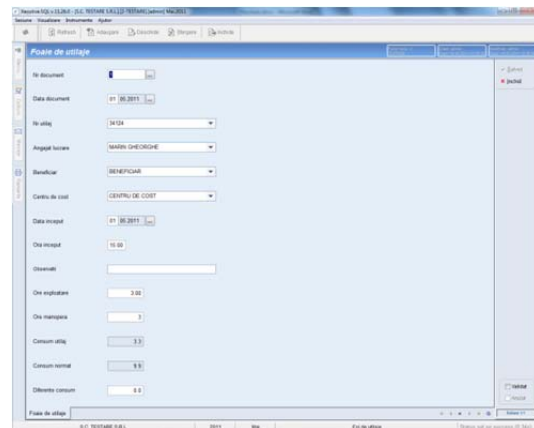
Sesiune Vizualizare Instrumente Ajutor

Refresh Adaugare Deschidere Stergere Activitate

Foaie de utilaje

Nr document

Data document 01.05.2011

Nr utilaj 34124

Angajat lucrare MARIN GHEORGHE

Beneficiar BENEFICIAR

Centru de cost CENTRU DE COST

Data inceput 01.05.2011

Ora inceput 10:00

Observatii

Ore exploatare 3.00

Ore manopera 3

Consum utilaj 3.3

Consum normal 9.9

Diferente consum 0.0

Salvez

Inchid

Foaie de utilaje

S.C. TESTARE S.R.L. 2011 Mai